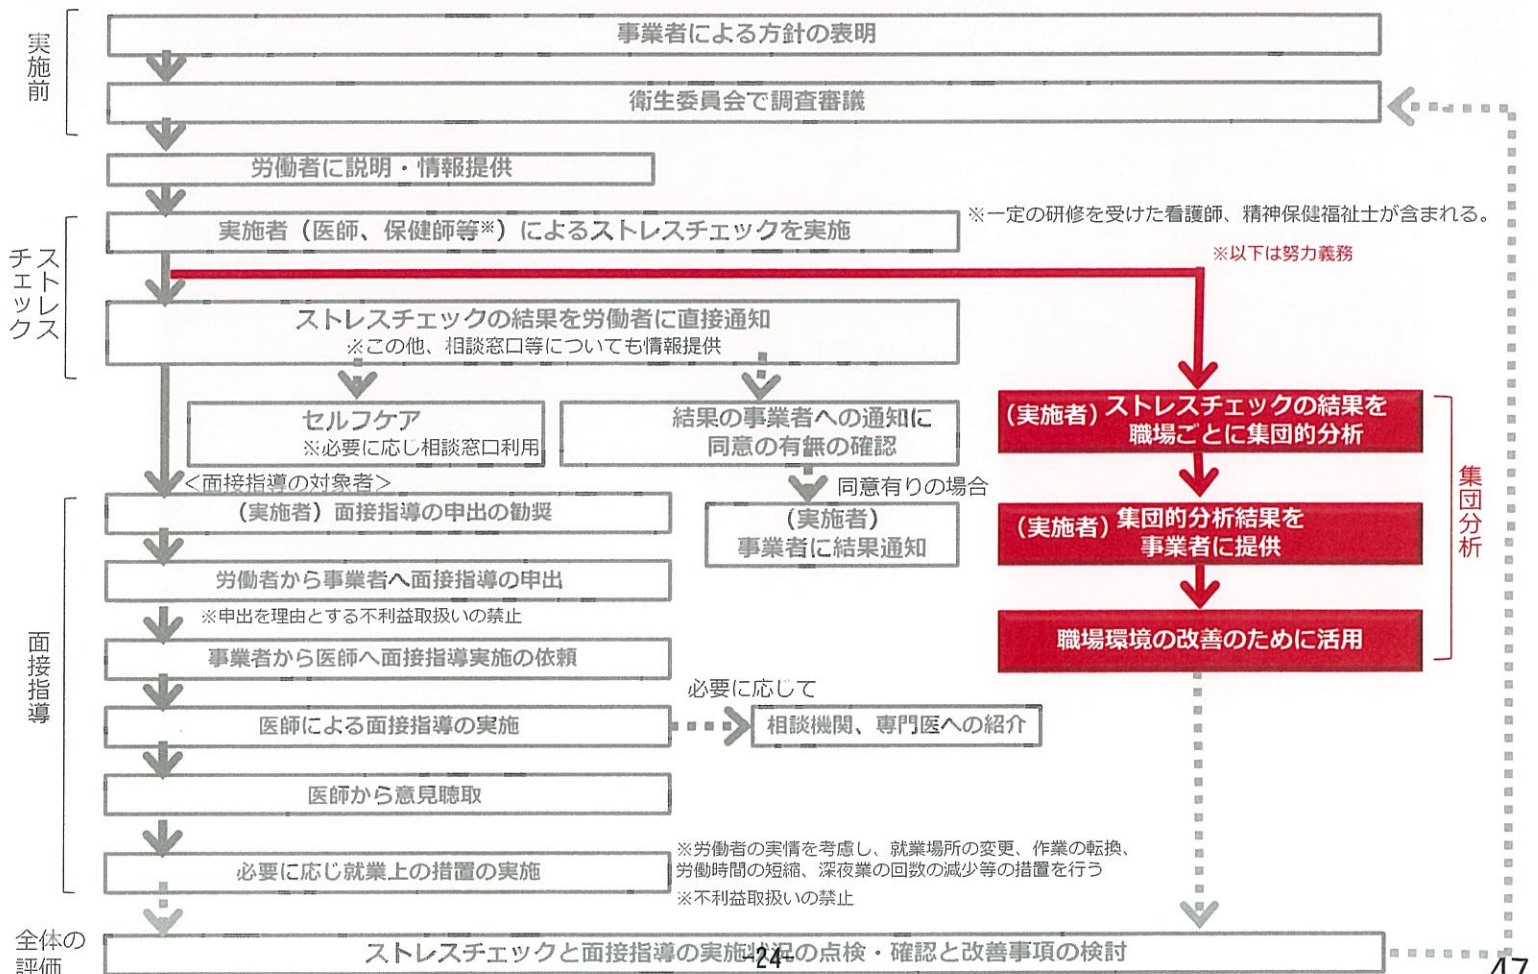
実施前

事業者による方針の表明

衛生委員会で調査審議

労働者に説明・情報提供

ストレスチェック

実施者（医師、保健師等※）によるストレスチェックを実施

※一定の研修を受けた看護師、精神保健福祉士が含まれる。

※以下は努力義務

ストレスチェックの結果を労働者に直接通知
※この他、相談窓口等についても情報提供

セルフケア
※必要に応じ相談窓口利用

結果の事業者への通知に同意の有無の確認

（実施者）ストレスチェックの結果を職場ごとに集団的分析

<面接指導の対象者>

同意有りの場合

面接指導

（実施者）面接指導の申出の勧奨

（実施者）事業者に結果通知

（実施者）集団的分析結果を事業者に提供

集団分析

労働者から事業者へ面接指導の申出

※申出を理由とする不利益取扱いの禁止

職場環境の改善のために活用

事業者から医師へ面接指導実施の依頼

必要に応じて

医師による面接指導の実施

相談機関、専門医への紹介

医師から意見聴取

必要に応じ就業上の措置の実施

※労働者の実情を考慮し、就業場所の変更、作業の転換、労働時間の短縮、深夜業の回数の減少等の措置を行う

※不利益取扱いの禁止

全体の評価

ストレスチェックと面接指導の実施状況の点検・確認と改善事項の検討

-24-

47